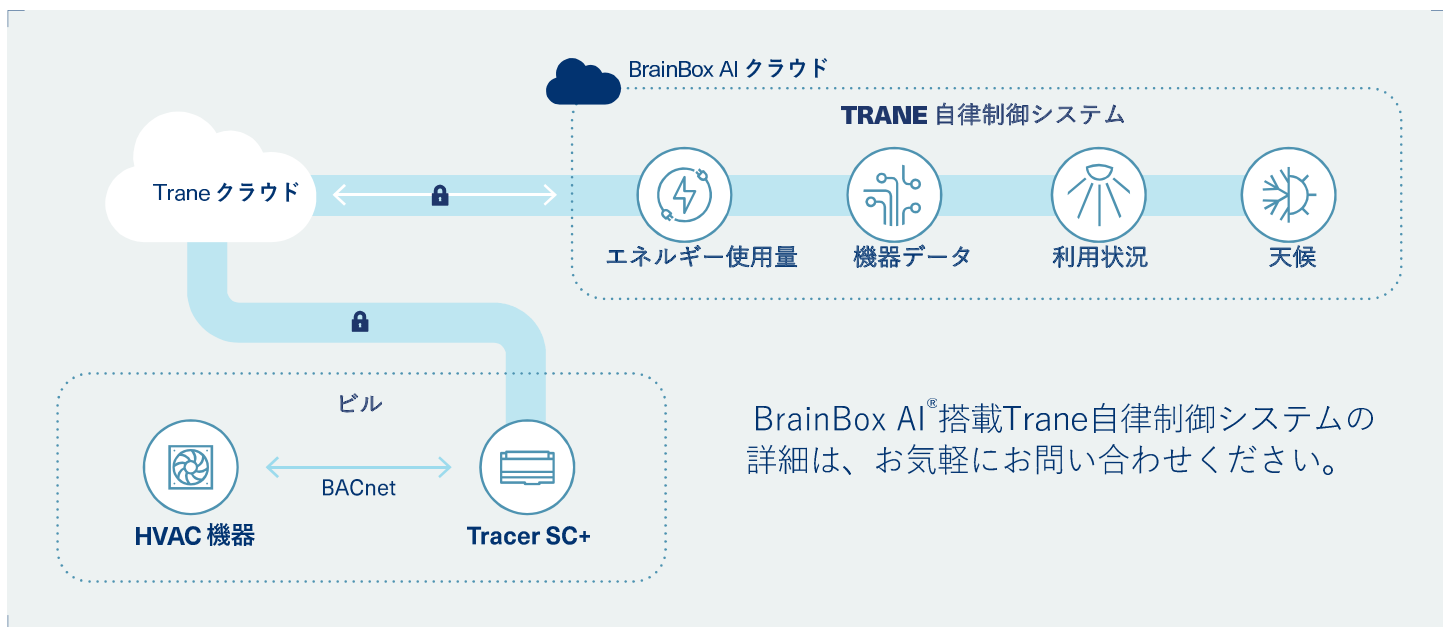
BrainBox AI クラウド

TRANE 自律制御システム

Trane クラウド

エネルギー使用量

機器データ

利用状況

天候

ビル

BACnet

HVAC 機器

Tracer SC+

BrainBox AI®搭載Trane自律制御システムの詳細は、お気軽にお問い合わせください。